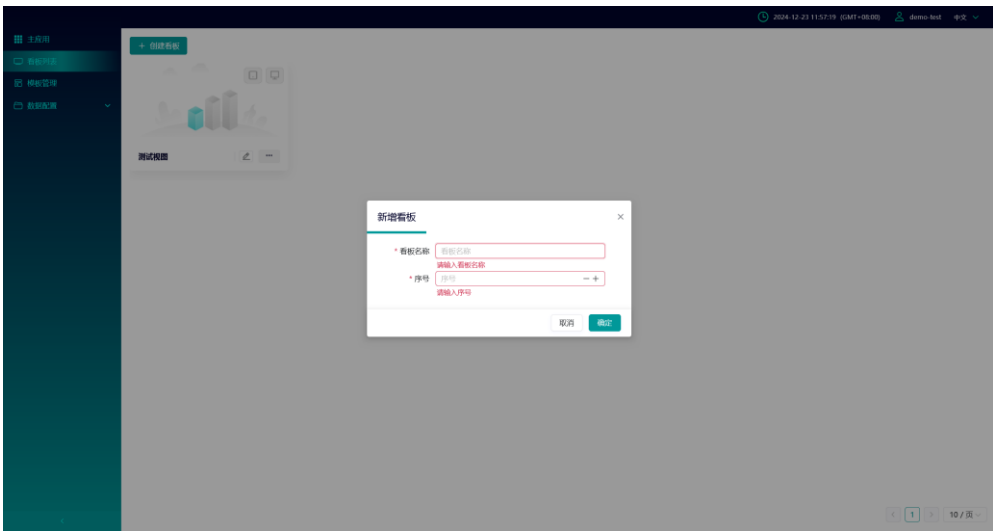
2024-12-23 11:57:39 (GMT+08:00) demo-test 中文

主应用
看板列表
模板管理
数据配置

+ 创建看板

测试视图

新增看板
×

* 看板名称 看板名称
请输入看板名称
* 序号 序号 − +
请输入序号

取消 确定

< 1 > 10 / 页